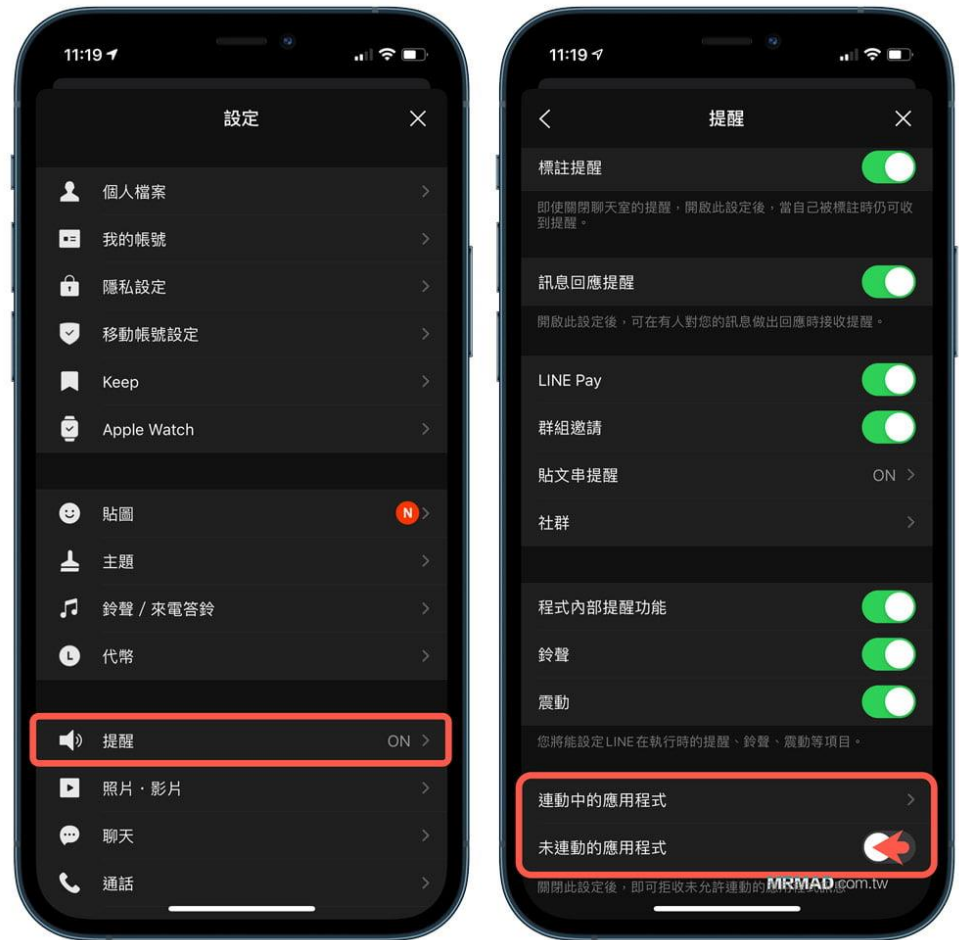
11:19

設定

個人檔案
我的帳號
隱私設定
移動帳號設定
Keep
Apple Watch

貼圖 N
主題
鈴聲 / 來電答鈴
代幣

提醒 ON
照片・影片
聊天
通話

11:19

提醒

標註提醒
即使關閉聊天室的提醒，開啟此設定後，當自己被標註時仍可收到提醒。

訊息回應提醒
開啟此設定後，可在有人對您的訊息做出回應時接收提醒。

LINE Pay
群組邀請
貼文串提醒 ON
社群

程式內部提醒功能
鈴聲
震動
您將能設定LINE在執行時的提醒、鈴聲、震動等項目。

連動中的應用程式
未連動的應用程式
關閉此設定後，即可拒收未允許連動的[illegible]

MRMAD.com.tw